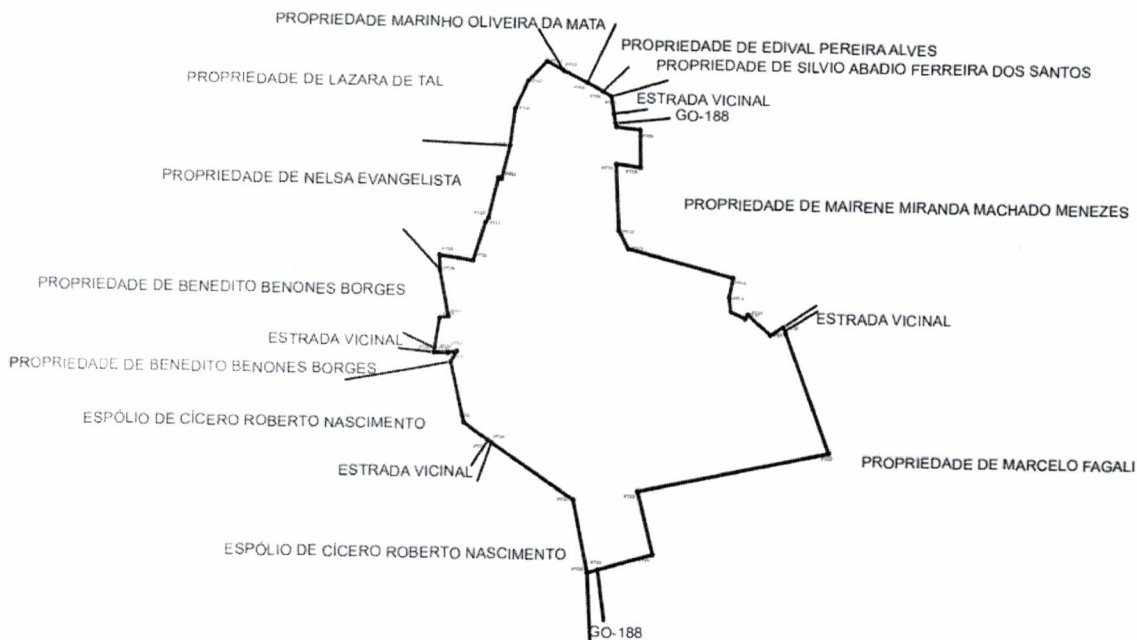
PROPRIEDADE MARINHO OLIVEIRA DA MATA

PROPRIEDADE DE EDIVAL PEREIRA ALVES

PROPRIEDADE DE SILVIO ABADIO FERREIRA DOS SANTOS

PROPRIEDADE DE LAZARA DE TAL

ESTRADA VICINAL

GO-188

PROPRIEDADE DE NELSA EVANGELISTA

PROPRIEDADE DE MAIRENE MIRANDA MACHADO MENEZES

PROPRIEDADE DE BENEDITO BENONES BORGES

ESTRADA VICINAL

ESTRADA VICINAL

PROPRIEDADE DE BENEDITO BENONES BORGES

ESPÓLIO DE CÍCERO ROBERTO NASCIMENTO

ESTRADA VICINAL

PROPRIEDADE DE MARCELO FAGALI

ESPÓLIO DE CÍCERO ROBERTO NASCIMENTO

GO-188